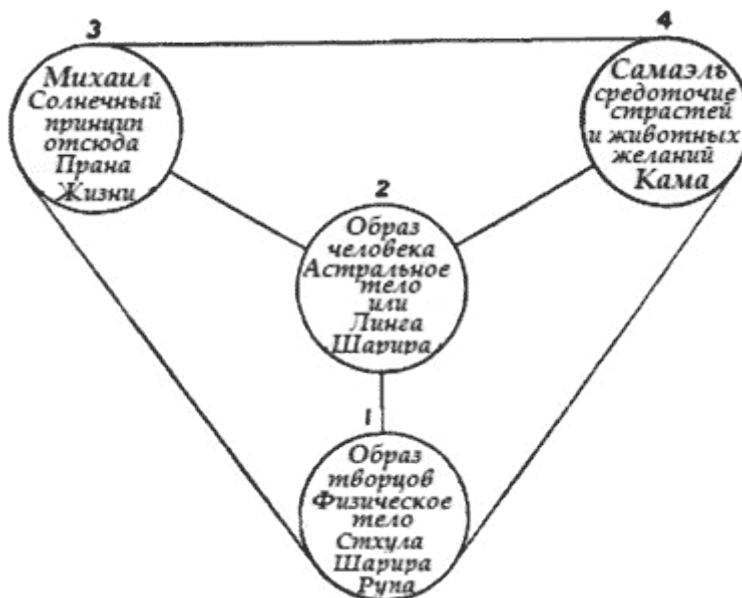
3

Михаил
Солнечный
принцип
отсюда
Прана
Жизни

4

Самаэль
средоточие
страстей
и животных
желаний
Кама

2

Образ
человека
Астральное
тело
или
Линга
Шарира

1

Образ
творцов
Физическое
тело
Стхула
Шарира
Рупа